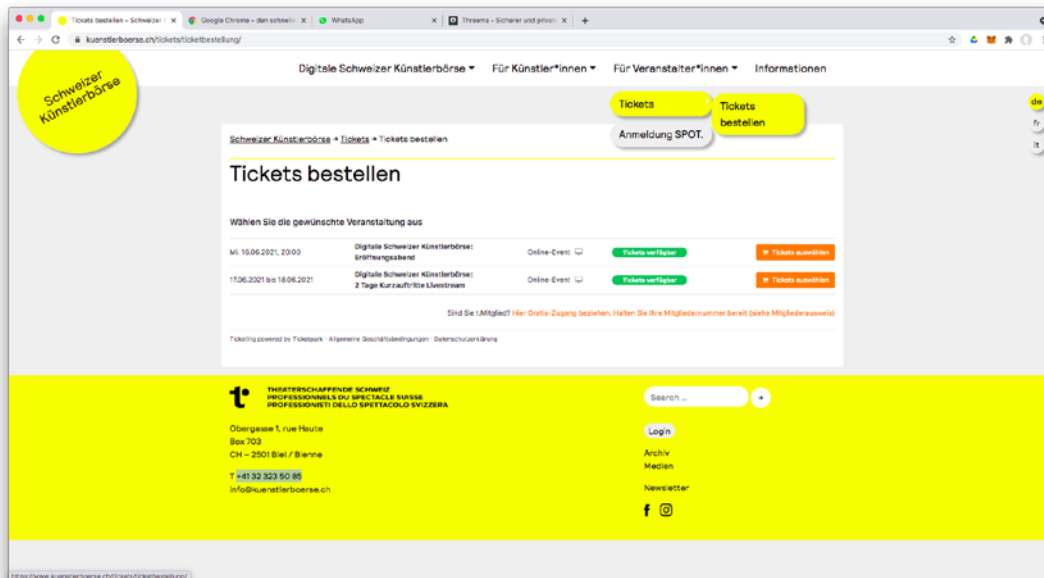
Tickets bestellen – Schweizer | × Google Chrome – den schnelle × WhatsApp × Threema – Sicherer und privat ×

kuenstlerboerse.ch/tickets/ticketbestellung/

Schweizer Künstlerbörse

Digitale Schweizer Künstlerbörse ▾ Für Künstler*innen ▾ Für Veranstalter*innen ▾ Informationen

Tickets
Anmeldung SPOT.
Tickets bestellen

de
fr
it

Schweizer Künstlerbörse » Tickets » Tickets bestellen

Tickets bestellen

Wählen Sie die gewünschte Veranstaltung aus

| | | | | |
|---|---|---|---|---|
| Mi. 16.06.2021, 20:00 | Digitale Schweizer Künstlerbörse: Eröffnungsabend | Online-Event | Tickets verfügbar | Tickets auswählen |
| 17.06.2021 bis 18.06.2021 | Digitale Schweizer Künstlerbörse: 2 Tage Kurzauftritte Livestream | Online-Event | Tickets verfügbar | Tickets auswählen |

Sind Sie t.Mitglied? Hier Gratis-Zugang beziehen. Halten Sie Ihre Mitgliedernummer bereit (siehe Mitgliederausweis)

Ticketing powered by Ticketpark · Allgemeine Geschäftsbedingungen · Datenschutzerklärung

t.
THEATERSCHAFFENDE SCHWEIZ
PROFESSIONNELS DU SPECTACLE SUISSE
PROFESSIONISTI DELLO SPETTACOLO SVIZZERA

Obergasse 1, rue Haute
Box 703
CH – 2501 Biel / Bienne

T +41 32 323 50 85
info@kuenstlerboerse.ch

Search ...

Login

Archiv
Medien

Newsletter

https://www.kuenstlerboerse.ch/tickets/ticketbestellung/